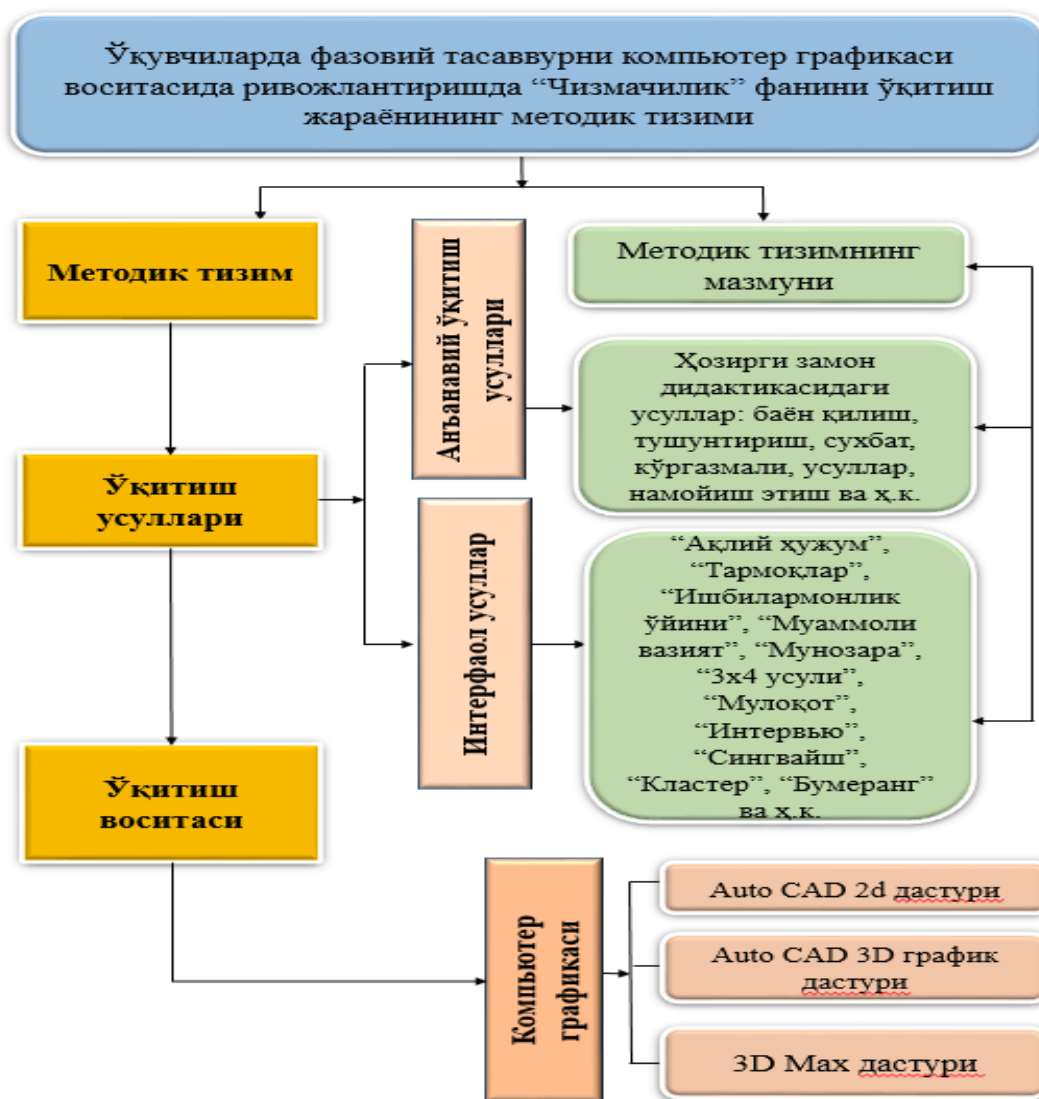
Ўқувчиларда фазовий тасаввурни компьютер графикаси воситасида ривожлантиришда “Чизмачилик” фанини ўқитиш жараёнининг методик тизими

Методик тизим

Анъанавий ўқитиш усуллари

Методик тизимнинг мазмуни

Ҳозирги замон дидактикасидаги усуллар: баён қилиш, тушунтириш, сухбат, кўргазмали, усуллар, намойиш этиш ва ҳ.к.

Ўқитиш усуллари

Интерфаол усуллар

“Ақлий ҳужум”, “Тармоқлар”, “Ишбилармонлик ўйини”, “Муаммоли вазият”, “Мунозара”, “3х4 усули”, “Мулоқот”, “Интервью”, “Сингвайш”, “Кластер”, “Бумеранг” ва ҳ.к.

Ўқитиш воситаси

Компьютер графикаси

Auto CAD 2d дастури

Auto CAD 3D график дастури

3D Max дастури